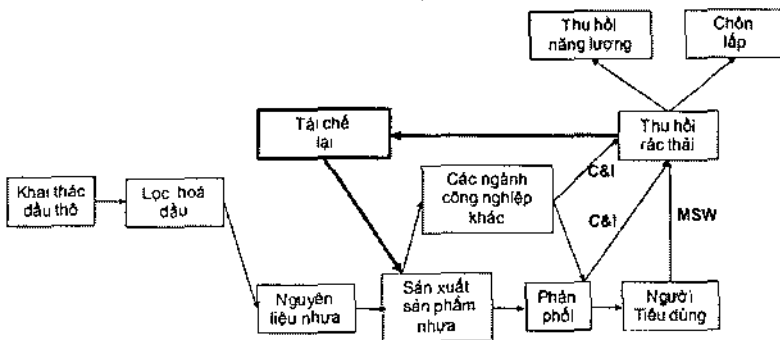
Thu hồi năng lượng

Chôn lấp

Tái chế lại

Thu hồi rác thải

Khai thác dầu thô

Lọc hoá dầu

Các ngành công nghiệp khác

C&I

C&I

MSW

Nguyên liệu nhựa

Sản xuất sản phẩm nhựa

Phân phối

Người Tiêu dùng